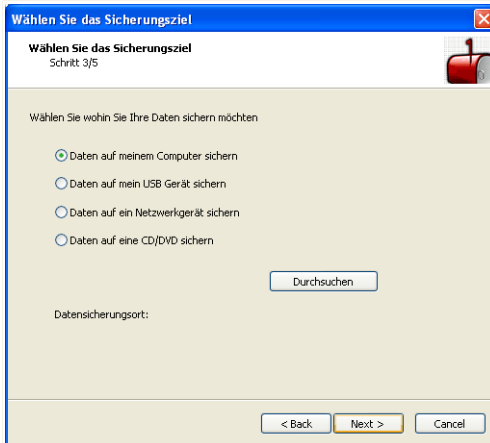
Wählen Sie das Sicherungsziel

Wählen Sie das Sicherungsziel
Schritt 3/5

Wählen Sie wohin Sie Ihre Daten sichern möchten

Daten auf meinem Computer sichern

Daten auf mein USB Gerät sichern

Daten auf ein Netzwerkgerät sichern

Daten auf eine CD/DVD sichern

Durchsuchen

Datensicherungsort:

< Back

Next >

Cancel